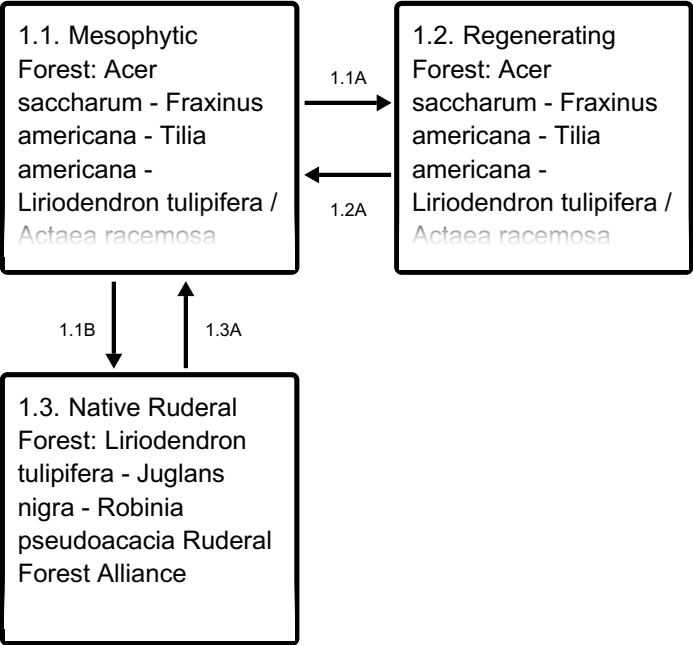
1.1. Mesophytic Forest: Acer saccharum - Fraxinus americana - Tilia americana - Liriodendron tulipifera / Actaea racemosa

1.1A

1.2A

1.2. Regenerating Forest: Acer saccharum - Fraxinus americana - Tilia americana - Liriodendron tulipifera / Actaea racemosa

1.1B

1.3A

1.3. Native Ruderal Forest: Liriodendron tulipifera - Juglans nigra - Robinia pseudoacacia Ruderal Forest Alliance